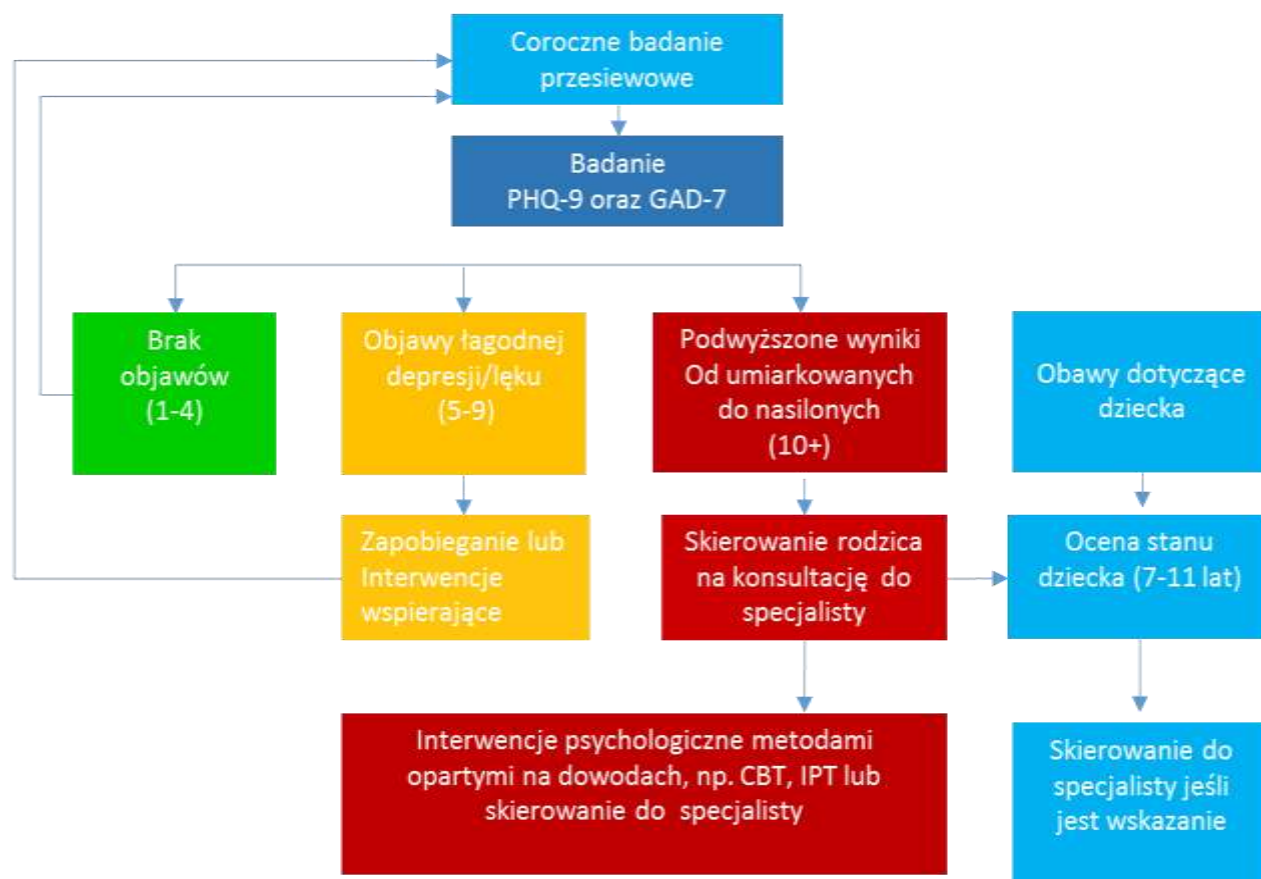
Coroczne badanie przesiewowe

Badanie PHQ-9 oraz GAD-7

Brak objawów (1-4)

Objawy łagodnej depresji/lęku (5-9)

Podwyższone wyniki Od umiarkowanych do nasilonych (10+)

Obawy dotyczące dziecka

Zapobieganie lub Interwencje wspierające

Skierowanie rodzica na konsultację do specjalisty

Ocena stanu dziecka (7-11 lat)

Interwencje psychologiczne metodami opartymi na dowodach, np. CBT, IPT lub skierowanie do specjalisty

Skierowanie do specjalisty jeśli jest wskazanie